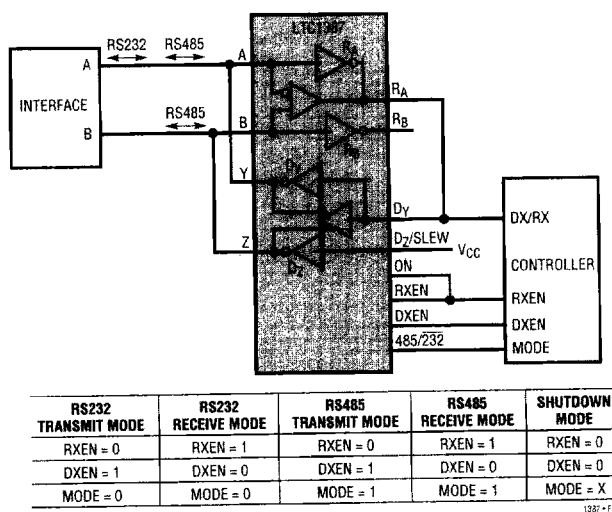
RS232 RS485

A

INTERFACE

B

RS485

LTC1387

$R_A$

$R_B$

A

B

Y

Z

$D_Y$

$D_Z$/SLEW

$V_{CC}$

ON

RXEN

DXEN

$485/\overline{232}$

DX/RX

CONTROLLER

RXEN

DXEN

MODE

| RS232 TRANSMIT MODE | RS232 RECEIVE MODE | RS485 TRANSMIT MODE | RS485 RECEIVE MODE | SHUTDOWN MODE |
|---|---|---|---|---|
| RXEN = 0 | RXEN = 1 | RXEN = 0 | RXEN = 1 | RXEN = 0 |
| DXEN = 1 | DXEN = 0 | DXEN = 1 | DXEN = 0 | DXEN = 0 |
| MODE = 0 | MODE = 0 | MODE = 1 | MODE = 1 | MODE = X |

1387 • F